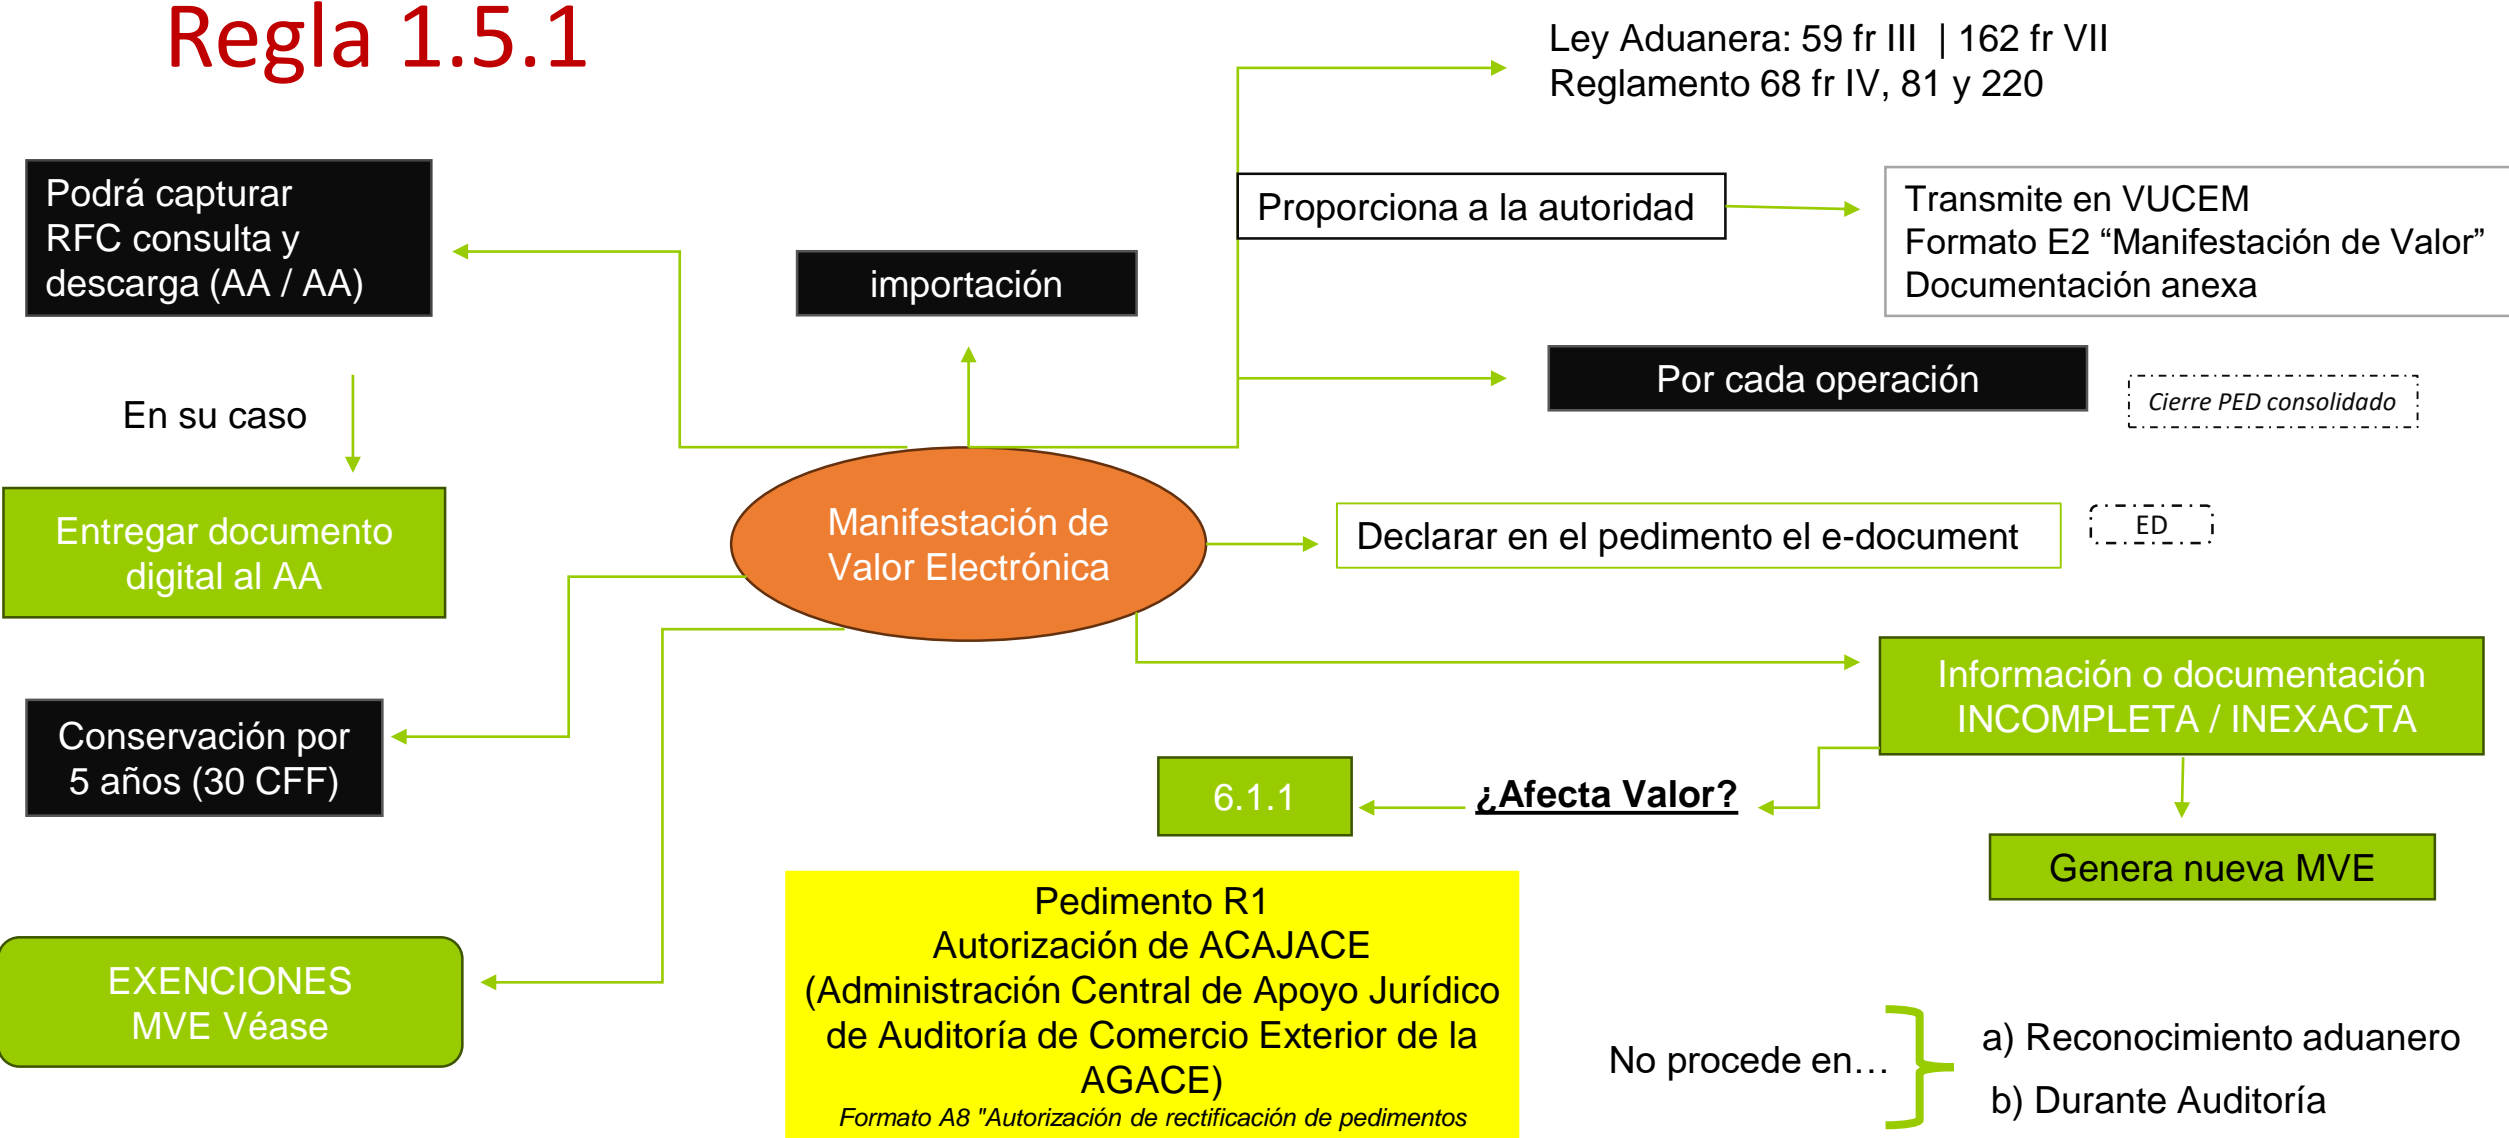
Regla 1.5.1

Ley Aduanera: 59 fr III | 162 fr VII
Reglamento 68 fr IV, 81 y 220

Podrá capturar RFC consulta y descarga (AA / AA)

importación

Proporciona a la autoridad

Transmite en VUCEM
Formato E2 “Manifestación de Valor”
Documentación anexa

En su caso

Por cada operación

Cierre PED consolidado

Entregar documento digital al AA

Manifestación de Valor Electrónica

Declarar en el pedimento el e-document

ED

Información o documentación INCOMPLETA / INEXACTA

Conservación por 5 años (30 CFF)

6.1.1

¿Afecta Valor?

Genera nueva MVE

Pedimento R1
Autorización de ACAJACE
(Administración Central de Apoyo Jurídico de Auditoría de Comercio Exterior de la AGACE)
Formato A8 "Autorización de rectificación de pedimentos

EXENCIONES
MVE Véase

No procede en…

a) Reconocimiento aduanero
b) Durante Auditoría